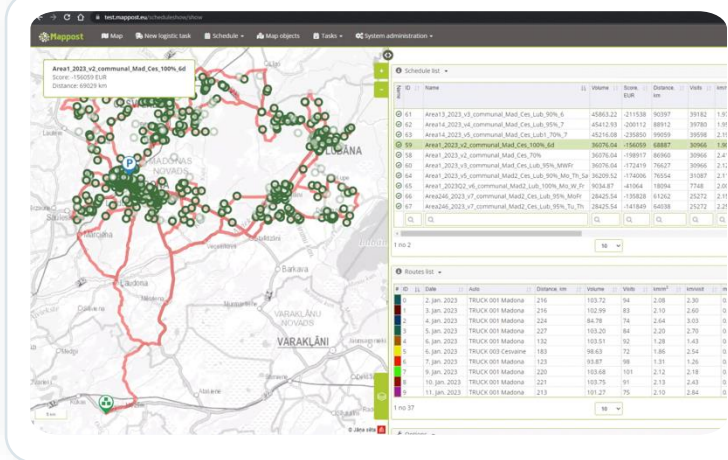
test.mappost.eu/scheduleshow/show

Mappost Map New logistic task Schedule Map objects Tasks System administration

Area1_2023_v2_communal_Mad_Ces_100%_6d
Score: -156059 EUR
Distance: 69029 km

Schedule list

| ID | Name | Volume | Score, EUR | Distance, km | Visits | km/ |
|---|---|---|---|---|---|---|
| 61 | Area13_2023_v3_communal_Mad_Ces_Lub_90%_6 | 45863.22 | -211538 | 90397 | 39182 | 1.9 |
| 62 | Area14_2023_v4_communal_Mad_Ces_Lub_95%_7 | 45412.93 | -200112 | 88912 | 39780 | 1.9 |
| 63 | Area14_2023_v5_communal_Mad_Ces_Lub1_70%_7 | 45216.08 | -235850 | 99059 | 39598 | 2.1 |
| 59 | Area1_2023_v2_communal_Mad_Ces_100%_6d | 36076.04 | -156059 | 68887 | 30966 | 1.6 |
| 58 | Area1_2023_v2_communal_Mad_Ces_70% | 36076.04 | -198917 | 86960 | 30966 | 2.4 |
| 60 | Area1_2023_v3_communal_Mad_Ces_Lub_95%_MWFr | 36076.04 | -172419 | 76627 | 30966 | 2.1 |
| 64 | Area1_2023_v5_communal_Mad2_Ces_Lub_90%_Mo_Th_Sa | 36209.52 | -174006 | 76554 | 31087 | 2.1 |
| 65 | Area1_2023Q2_v6_communal_Mad2_Lub_100%_Mo_W_Fr | 9034.87 | -41064 | 18094 | 7748 | 2.0 |
| 66 | Area246_2023_v7_communal_Mad2_Ces_Lub_95%_MoFr | 28425.54 | -135828 | 61262 | 25272 | 2.1 |
| 67 | Area246_2023_v7_communal_Mad2_Ces_Lub_95%_Tu_Th | 28425.54 | -141849 | 64038 | 25272 | 2.2 |

1 no 2 10

Routes list

| # | ID | Date | Auto | Distance, km | Volume | Visits | km/m³ | km/visit |
|---|---|---|---|---|---|---|---|---|
| | 0 | 2. jan. 2023 | TRUCK 001 Madona | 216 | 103.72 | 94 | 2.08 | 2.30 |
| | 1 | 3. jan. 2023 | TRUCK 001 Madona | 216 | 102.99 | 83 | 2.10 | 2.60 |
| | 2 | 4. jan. 2023 | TRUCK 001 Madona | 224 | 84.78 | 74 | 2.64 | 3.03 |
| | 3 | 5. jan. 2023 | TRUCK 001 Madona | 227 | 103.20 | 84 | 2.20 | 2.70 |
| | 4 | 5. jan. 2023 | TRUCK 001 Madona | 132 | 103.51 | 92 | 1.28 | 1.43 |
| | 5 | 6. jan. 2023 | TRUCK 003 Cesvaine | 183 | 98.63 | 72 | 1.86 | 2.54 |
| | 6 | 7. jan. 2023 | TRUCK 001 Madona | 123 | 93.87 | 98 | 1.31 | 1.26 |
| | 7 | 9. jan. 2023 | TRUCK 001 Madona | 220 | 103.68 | 101 | 2.12 | 2.18 |
| | 8 | 10. jan. 2023 | TRUCK 001 Madona | 201 | 103.75 | 91 | 2.13 | 2.43 |
| | 9 | 11. jan. 2023 | TRUCK 001 Madona | 213 | 101.27 | 75 | 2.10 | 2.84 |

1 no 37 10

MADONAS NOVADS
Barkava
LUBĀNA
Lubāna
Vaipaila
Laudona
VARAKĻĀNU NOVADS
VARAKĻĀNI
P
5 km
© Jāņa sēta